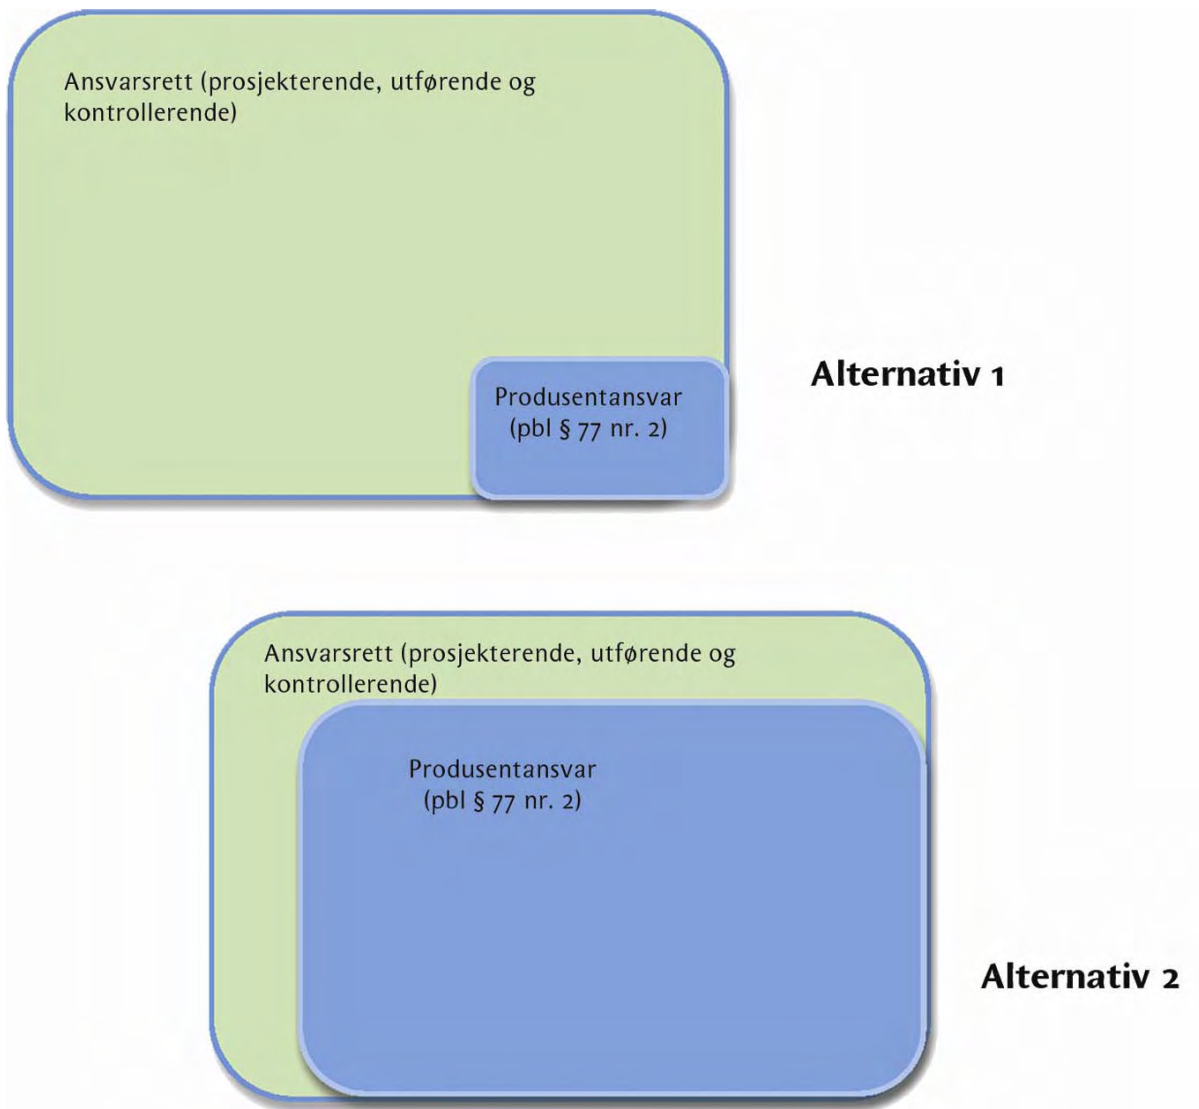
Ansvarsrett (prosjekterende, utførende og kontrollerende)

Produsentansvar (pbl § 77 nr. 2)

Alternativ 1

Ansvarsrett (prosjekterende, utførende og kontrollerende)

Produsentansvar (pbl § 77 nr. 2)

Alternativ 2